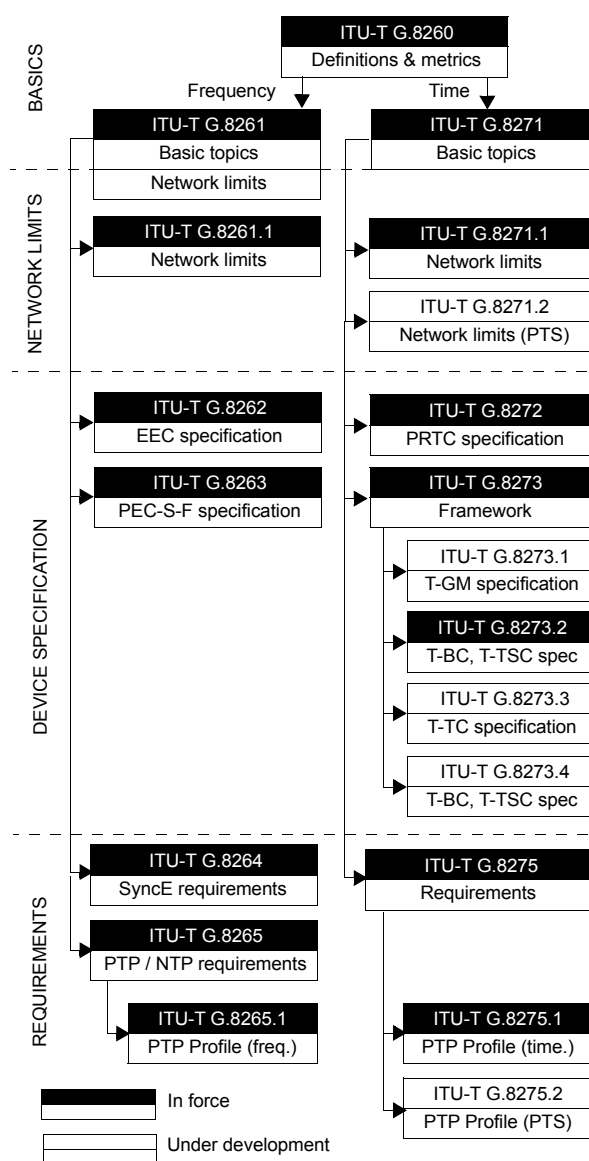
BASICS

ITU-T G.8260
Definitions & metrics

Frequency

Time

ITU-T G.8261
Basic topics
Network limits

ITU-T G.8271
Basic topics

NETWORK LIMITS

ITU-T G.8261.1
Network limits

ITU-T G.8271.1
Network limits

ITU-T G.8271.2
Network limits (PTS)

DEVICE SPECIFICATION

ITU-T G.8262
EEC specification

ITU-T G.8263
PEC-S-F specification

ITU-T G.8272
PRTC specification

ITU-T G.8273
Framework

ITU-T G.8273.1
T-GM specification

ITU-T G.8273.2
T-BC, T-TSC spec

ITU-T G.8273.3
T-TC specification

ITU-T G.8273.4
T-BC, T-TSC spec

REQUIREMENTS

ITU-T G.8264
SyncE requirements

ITU-T G.8265
PTP / NTP requirements

ITU-T G.8265.1
PTP Profile (freq.)

ITU-T G.8275
Requirements

ITU-T G.8275.1
PTP Profile (time.)

ITU-T G.8275.2
PTP Profile (PTS)

In force

Under development